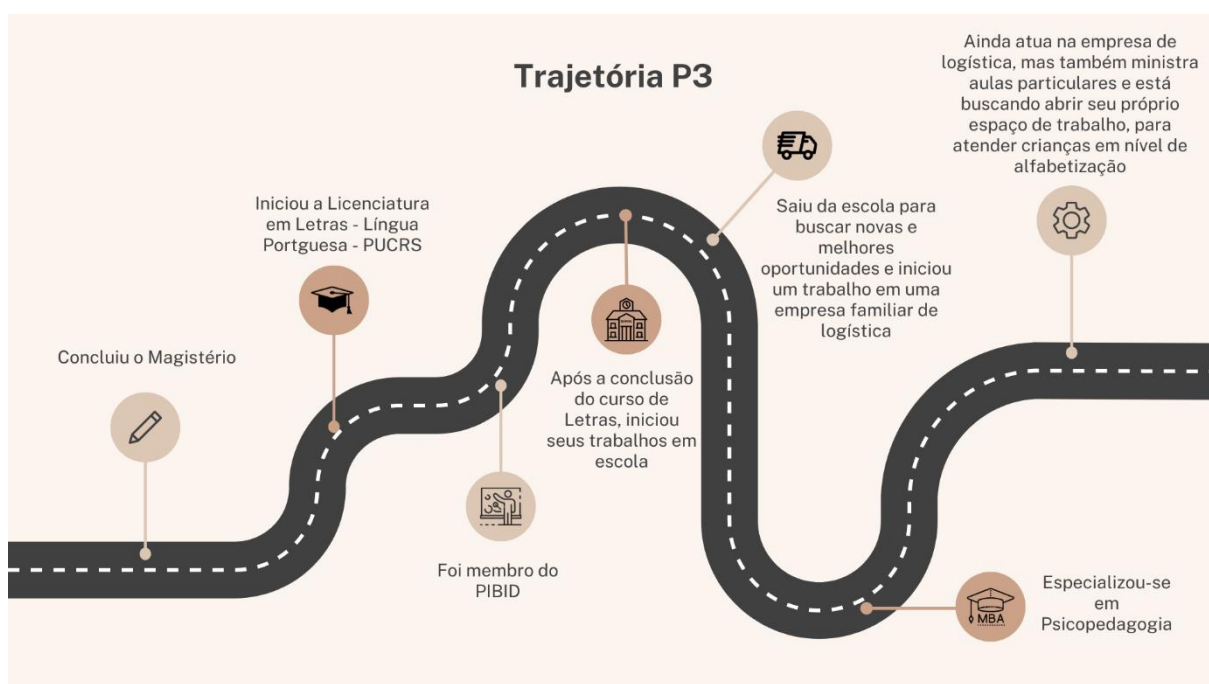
Trajetória P3

Concluiu o Magistério

Iniciou a Licenciatura em Letras - Língua Portguesa - PUCRS

Foi membro do PIBID

Após a conclusão do curso de Letras, iniciou seus trabalhos em escola

Saiu da escola para buscar novas e melhores oportunidades e iniciou um trabalho em uma empresa familiar de logística

Especializou-se em Psicopedagogia

MBA

Ainda atua na empresa de logística, mas também ministra aulas particulares e está buscando abrir seu próprio espaço de trabalho, para atender crianças em nível de alfabetização